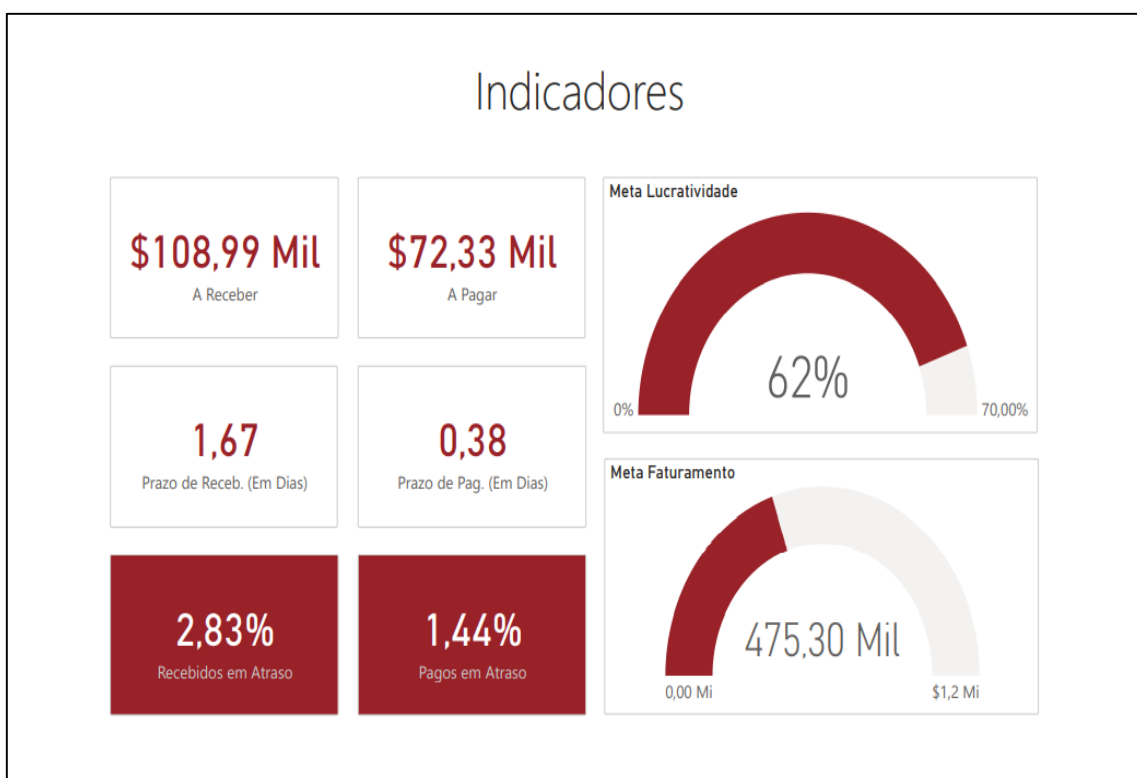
Indicadores

$108,99 Mil
A Receber

$72,33 Mil
A Pagar

Meta Lucratividade
62%
0%
70,00%

1,67
Prazo de Receb. (Em Dias)

0,38
Prazo de Pag. (Em Dias)

Meta Faturamento
475,30 Mil
0,00 Mi
$1,2 Mi

2,83%
Recebidos em Atraso

1,44%
Pagos em Atraso